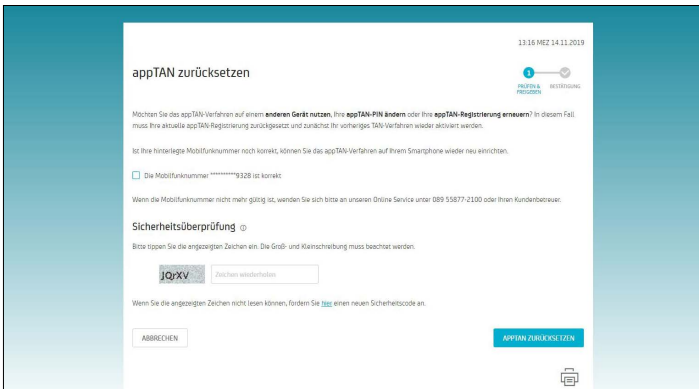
13:16 MEZ 14.11.2019

appTAN zurücksetzen

1
PRÜFEN & FREIGEBEN
BESTÄTIGUNG

Möchten Sie das appTAN-Verfahren auf einem **anderen Gerät nutzen**, Ihre **appTAN-PIN ändern** oder Ihre **appTAN-Registrierung erneuern**? In diesem Fall muss Ihre aktuelle appTAN-Registrierung zurückgesetzt und zunächst Ihr vorheriges TAN-Verfahren wieder aktiviert werden.

Ist Ihre hinterlegte Mobilfunknummer noch korrekt, können Sie das appTAN-Verfahren auf Ihrem Smartphone wieder neu einrichten.

Die Mobilfunknummer **********9328 ist korrekt

Wenn die Mobilfunknummer nicht mehr gültig ist, wenden Sie sich bitte an unseren Online Service unter 089 55877-2100 oder Ihren Kundenbetreuer.

Sicherheitsüberprüfung

Bitte tippen Sie die angezeigten Zeichen ein. Die Groß- und Kleinschreibung muss beachtet werden.

JQrXV
Zeichen wiederholen

Wenn Sie die angezeigten Zeichen nicht lesen können, fordern Sie hier einen neuen Sicherheitscode an.

ABBRECHEN

APPTAN ZURÜCKSETZEN